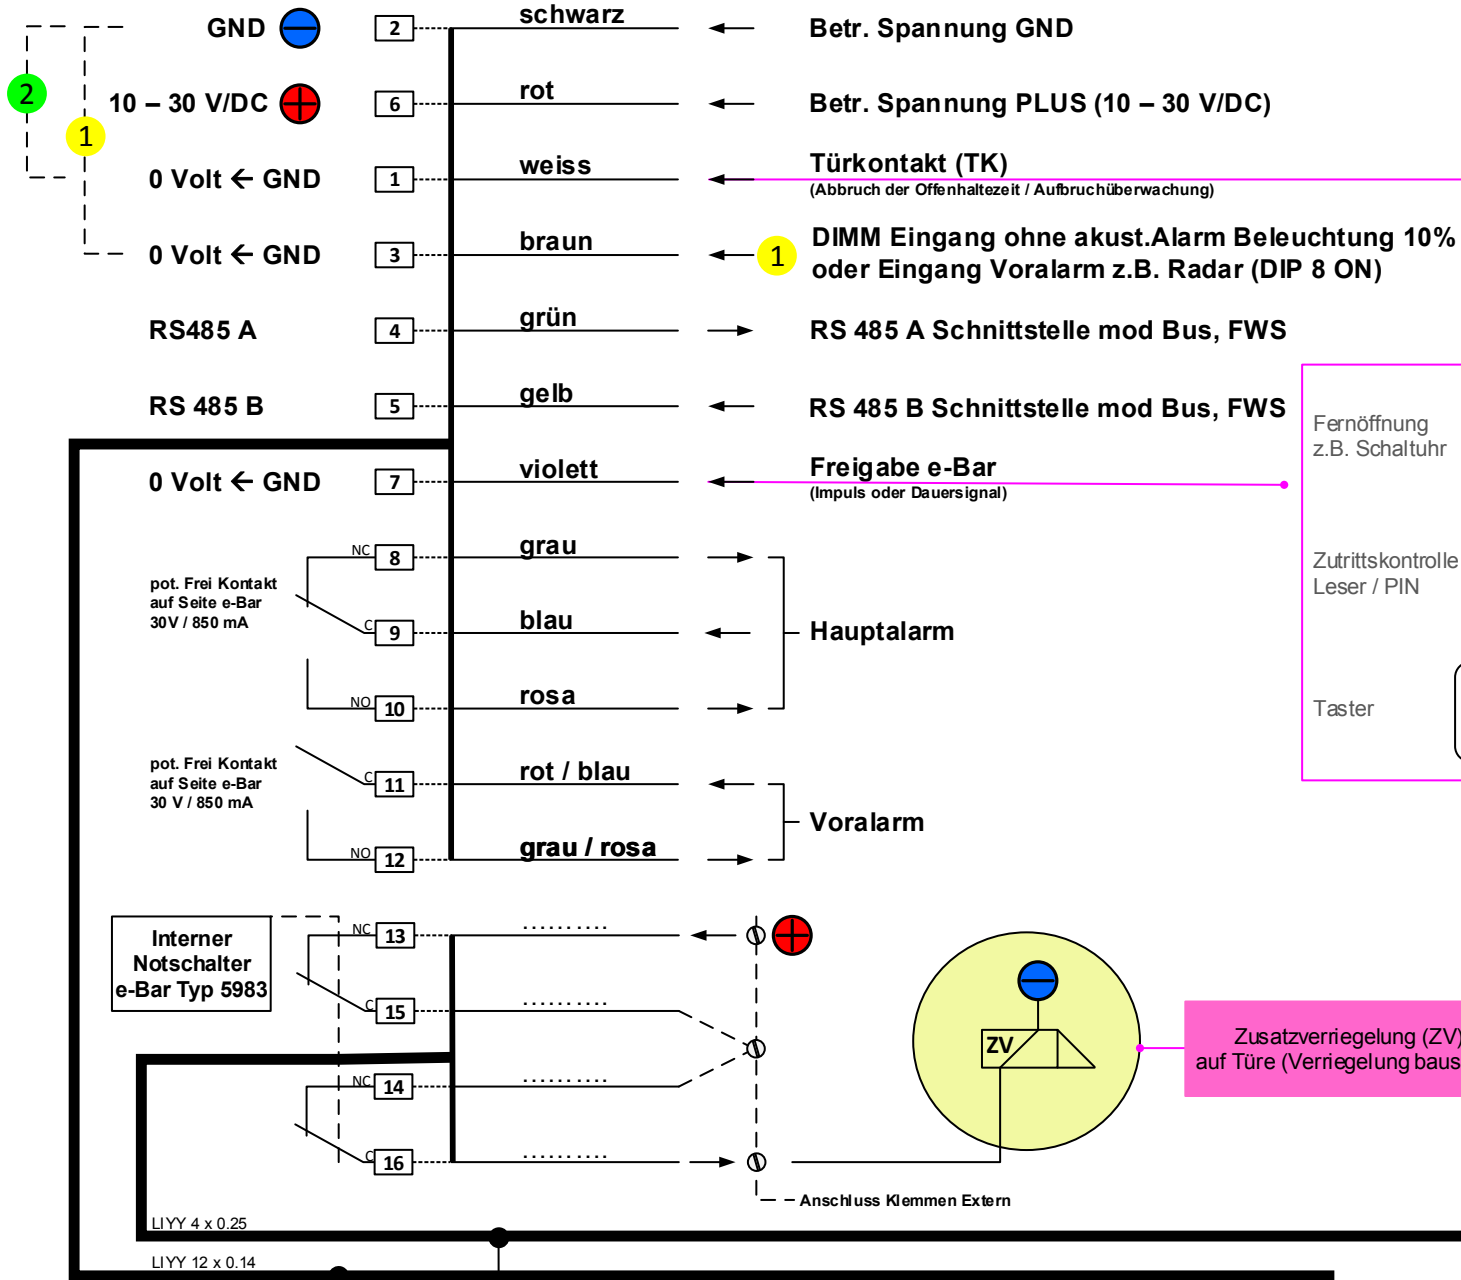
2
1
GND
10 – 30 V/DC
0 Volt ← GND
0 Volt ← GND
RS485 A
RS 485 B
0 Volt ← GND

2 schwarz Betr. Spannung GND
6 rot Betr. Spannung PLUS (10 – 30 V/DC)
1 weiss Türkontakt (TK)
(Abbruch der Offenhaltezeit / Aufbruchüberwachung)
3 braun
1
DIMM Eingang ohne akust.Alarm Beleuchtung 10%
oder Eingang Voralarm z.B. Radar (DIP 8 ON)
4 grün RS 485 A Schnittstelle mod Bus, FWS
5 gelb RS 485 B Schnittstelle mod Bus, FWS
7 violett Freigabe e-Bar
(Impuls oder Dauersignal)

Fernöffnung
z.B. Schaltuhr
Zutrittskontrolle
Leser / PIN
Taster

pot. Frei Kontakt
auf Seite e-Bar
30V / 850 mA
NC 8 grau
C 9 blau
NO 10 rosa
Hauptalarm

pot. Frei Kontakt
auf Seite e-Bar
30 V / 850 mA
C 11 rot / blau
NO 12 grau / rosa
Voralarm

Interner
Notschalter
e-Bar Typ 5983
NC 13 ..........
C 15 ..........
NC 14 ..........
C 16 ..........

ZV
Zusatzverriegelung (ZV)
auf Türe (Verriegelung baus

Anschluss Klemmen Extern
LIYY 4 x 0.25
LIYY 12 x 0.14